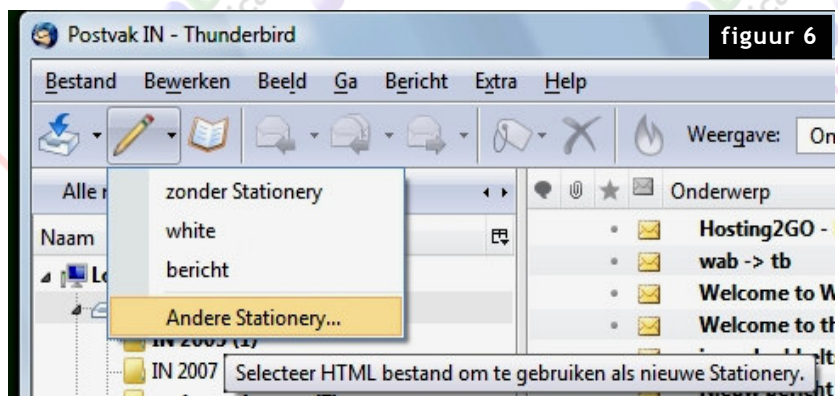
Postvak IN - Thunderbird

figuur 6

Bestand Bewerken Beeld Ga Bericht Extra Help

Weergave: On

Alle r

zonder Stationery

white

bericht

Andere Stationery...

Naam

Lo

IN 2009 (1)

IN 2007

Selecteer HTML bestand om te gebruiken als nieuwe Stationery.

Onderwerp

Hosting2GO -

wab -> tb

Welcome to W

Welcome to th

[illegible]